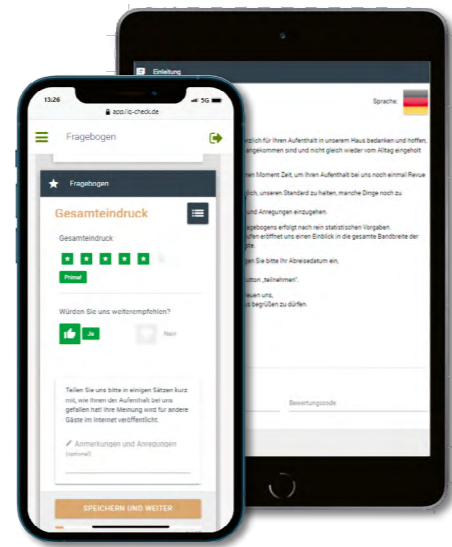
Einleitung

Sprache:

rzlich für Ihren Aufenthalt in unserem Haus bedanken und hoffen, angekommen sind und nicht gleich wieder vom Alltag eingeholt

nen Moment Zeit, um Ihren Aufenthalt bei uns noch einmal Revue

lich, unseren Standard zu halten, manche Dinge noch zu

und Anregungen einzugeben.

agebogens erfolgt nach rein statistischen Vorgaben. en eröffnet uns einen Einblick in die gesamte Bandbreite der

gen Sie bitte Ihr Abreisedatum ein,

utton „teilnehmen".

euen uns, es begrüßen zu dürfen.

Bewertungscode

13:26

5G

app.ic-check.de

Fragebogen

Fragebogen

Gesamteindruck

Gesamteindruck

Prima!

Würden Sie uns weiterempfehlen?

Ja

Nein

Teilen Sie uns bitte in einigen Sätzen kurz mit, wie Ihnen der Aufenthalt bei uns gefallen hat! Ihre Meinung wird für andere Gäste im Internet veröffentlicht.

Anmerkungen und Anregungen (optional)

SPEICHERN UND WEITER